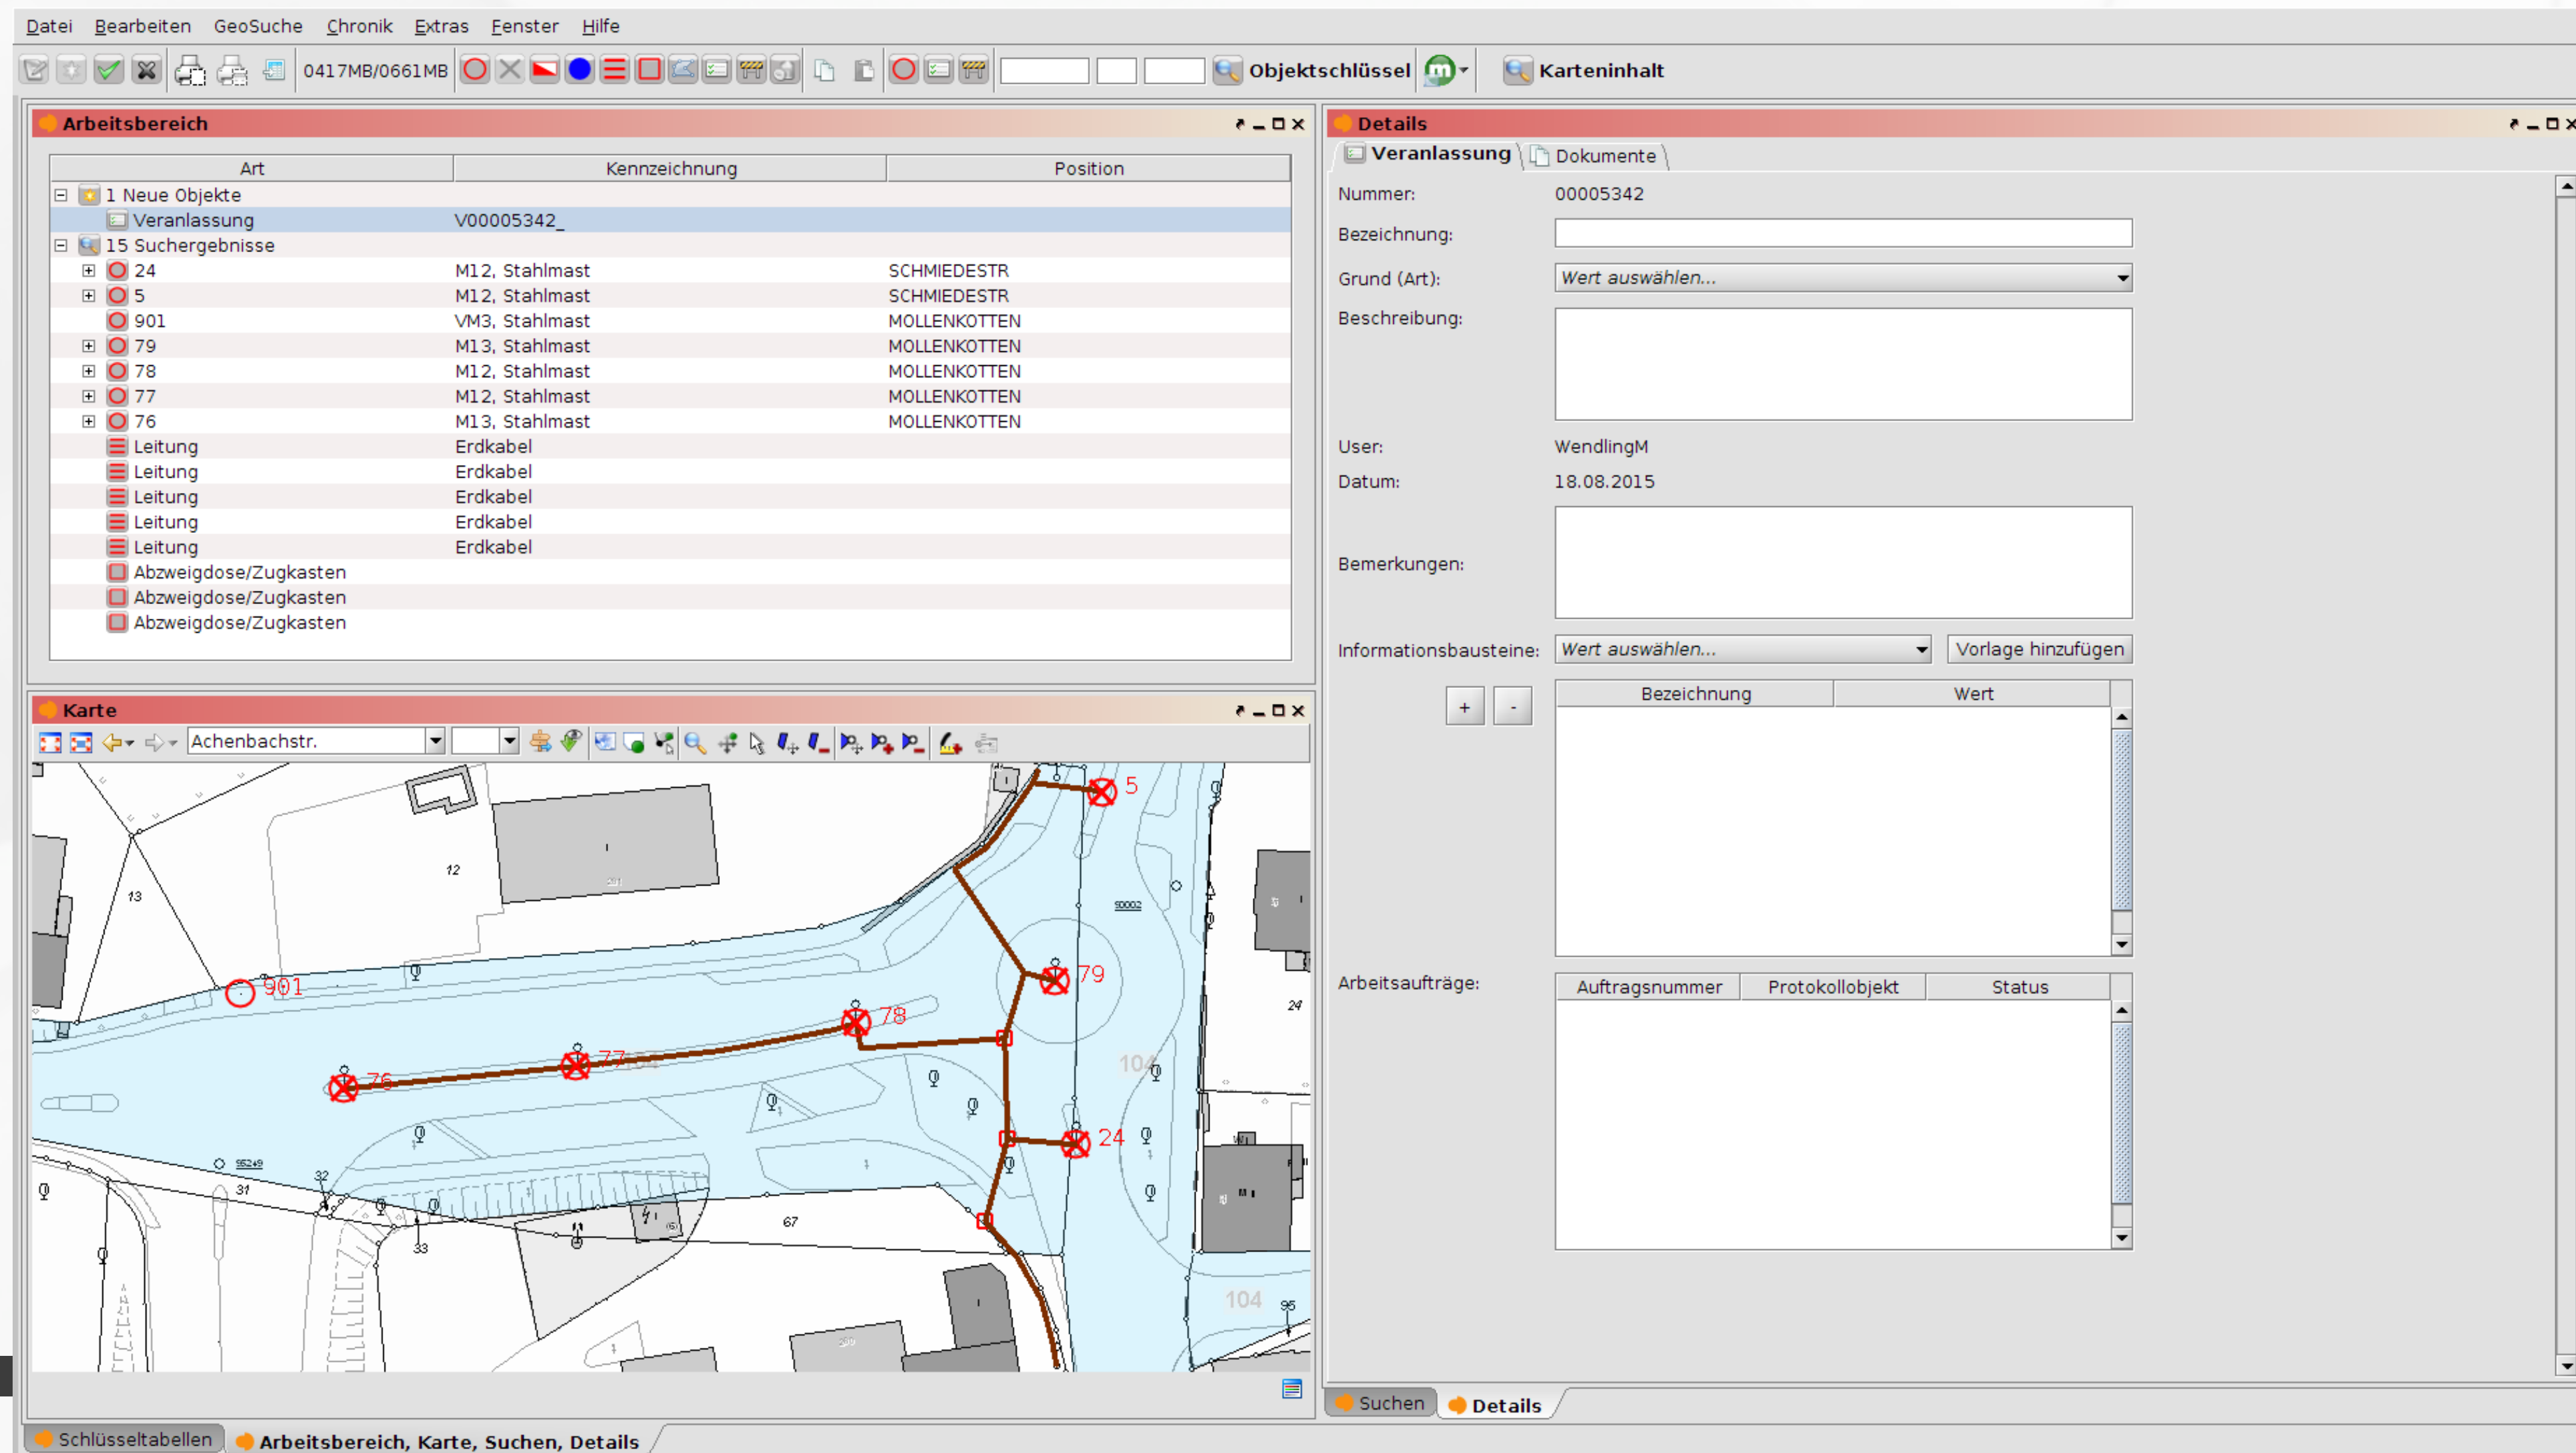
Datei Bearbeiten GeoSuche Chronik Extras Fenster Hilfe

0417MB/0661MB Objektschlüssel Karteninhalt

Arbeitsbereich

| Art | Kennzeichnung | Position |
|---|---|---|
| 1 Neue Objekte | | |
| Veranlassung | V00005342_ | |
| 15 Suchergebnisse | | |
| 24 | M12, Stahlmast | SCHMIEDESTR |
| 5 | M12, Stahlmast | SCHMIEDESTR |
| 901 | VM3, Stahlmast | MOLLENKOTTEN |
| 79 | M13, Stahlmast | MOLLENKOTTEN |
| 78 | M12, Stahlmast | MOLLENKOTTEN |
| 77 | M12, Stahlmast | MOLLENKOTTEN |
| 76 | M13, Stahlmast | MOLLENKOTTEN |
| Leitung | Erdkabel | |
| Leitung | Erdkabel | |
| Leitung | Erdkabel | |
| Leitung | Erdkabel | |
| Leitung | Erdkabel | |
| Abzweigdose/Zugkasten | | |
| Abzweigdose/Zugkasten | | |
| Abzweigdose/Zugkasten | | |

Karte

Achenbachstr.

5 12 13 901 79 78 77 76 24 104 24 67 31 32 33 104 95

Details

Veranlassung Dokumente

Nummer: 00005342
Bezeichnung:
Grund (Art): Wert auswählen...
Beschreibung:
User: WendlingM
Datum: 18.08.2015
Bemerkungen:
Informationsbausteine: Wert auswählen... Vorlage hinzufügen
+ -

| Bezeichnung | Wert |
|---|---|

Arbeitsaufträge:

| Auftragsnummer | Protokollobjekt | Status |
|---|---|---|

Suchen Details

Schlüsseltabellen Arbeitsbereich, Karte, Suchen, Details